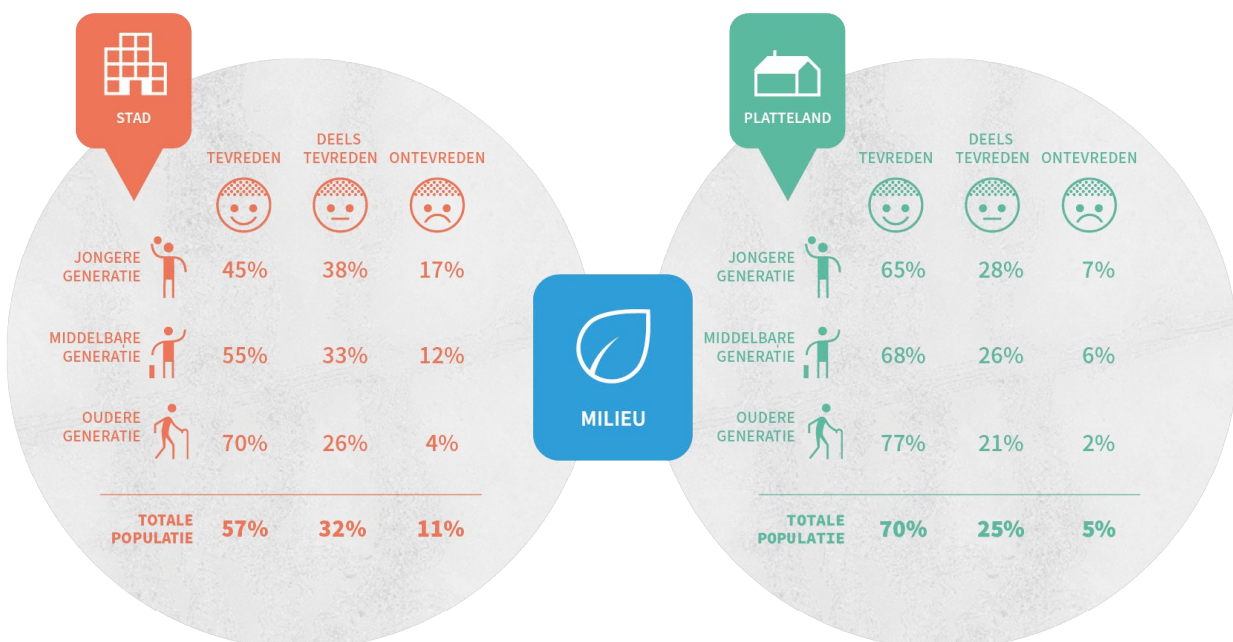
STAD

| | TEVREDEN | DEELS TEVREDEN | ONTEVREDEN |
|---|---|---|---|
| JONGERE GENERATIE | 45% | 38% | 17% |
| MIDDELBARE GENERATIE | 55% | 33% | 12% |
| OUDERE GENERATIE | 70% | 26% | 4% |
| TOTALE POPULATIE | 57% | 32% | 11% |

MILIEU

PLATTELAND

| | TEVREDEN | DEELS TEVREDEN | ONTEVREDEN |
|---|---|---|---|
| JONGERE GENERATIE | 65% | 28% | 7% |
| MIDDELBARE GENERATIE | 68% | 26% | 6% |
| OUDERE GENERATIE | 77% | 21% | 2% |
| TOTALE POPULATIE | 70% | 25% | 5% |